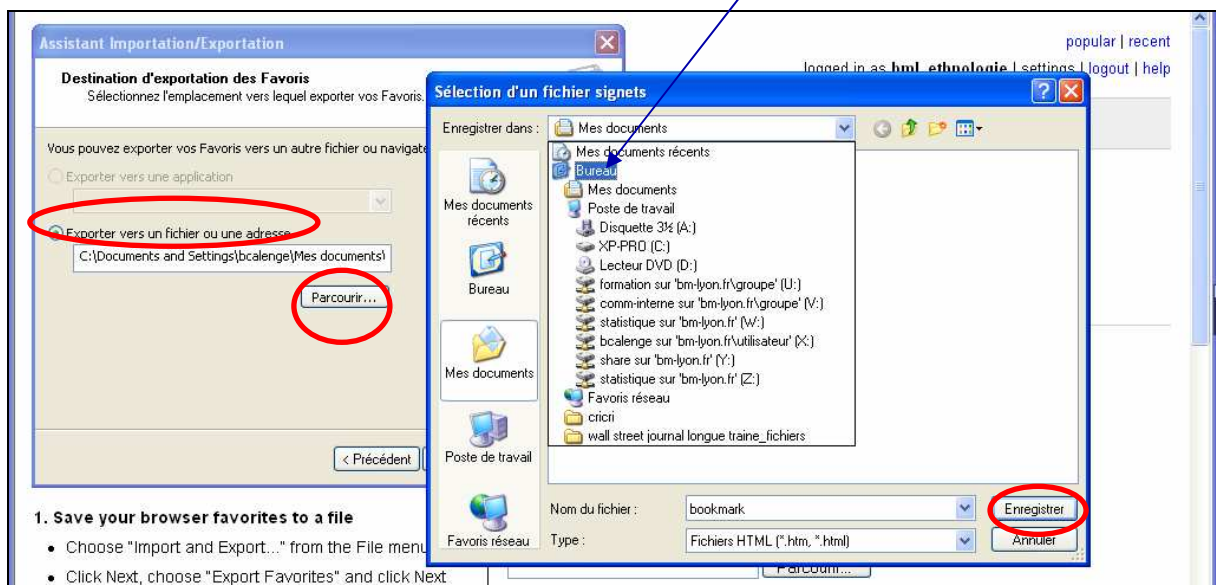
Assistant Importation/Exportation

Destination d'exportation des Favoris
Sélectionnez l'emplacement vers lequel exporter vos Favoris.

Vous pouvez exporter vos Favoris vers un autre fichier ou navigate

Exporter vers une application

Exporter vers un fichier ou une adresse

C:\Documents and Settings\bcalenge\Mes documents\

Parcourir...

< Précédent

1. Save your browser favorites to a file

• Choose "Import and Export..." from the File menu

• Click Next, choose "Export Favorites" and click Next

popular | recent

logged in as bml_ethnologie | settings | logout | help

Sélection d'un fichier signets

Enregistrer dans : Mes documents

Mes documents récents

Bureau

Mes documents

Poste de travail

Favoris réseau

Mes documents récents
Bureau
Mes documents
Poste de travail
Disquette 3½ (A:)
XP-PRO (C:)
Lecteur DVD (D:)
formation sur 'bm-lyon.fr\groupe' (U:)
comm-interne sur 'bm-lyon.fr\groupe' (V:)
statistique sur 'bm-lyon.fr' (W:)
bcalenge sur 'bm-lyon.fr\utilisateur' (X:)
share sur 'bm-lyon.fr' (Y:)
statistique sur 'bm-lyon.fr' (Z:)
Favoris réseau
cricri
wall street journal longue traine_fichiers

Nom du fichier : bookmark

Type : Fichiers HTML (*.htm, *.html)

Enregistrer

Annuler

Parcourir...